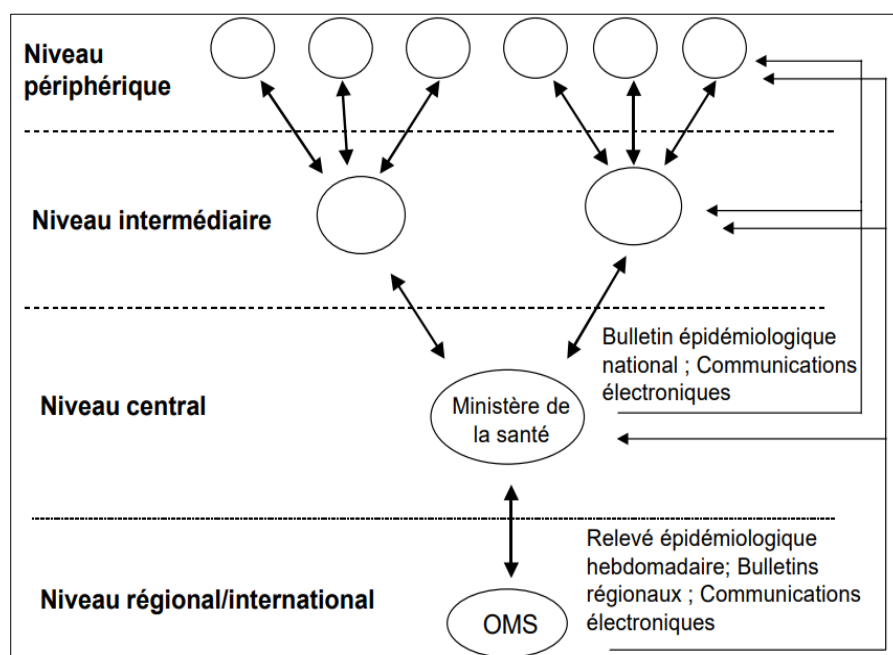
Niveau périphérique

Niveau intermédiaire

Bulletin épidémiologique national ; Communications électroniques

Niveau central

Ministère de la santé

Relevé épidémiologique hebdomadaire; Bulletins régionaux ; Communications électroniques

Niveau régional/international

OMS